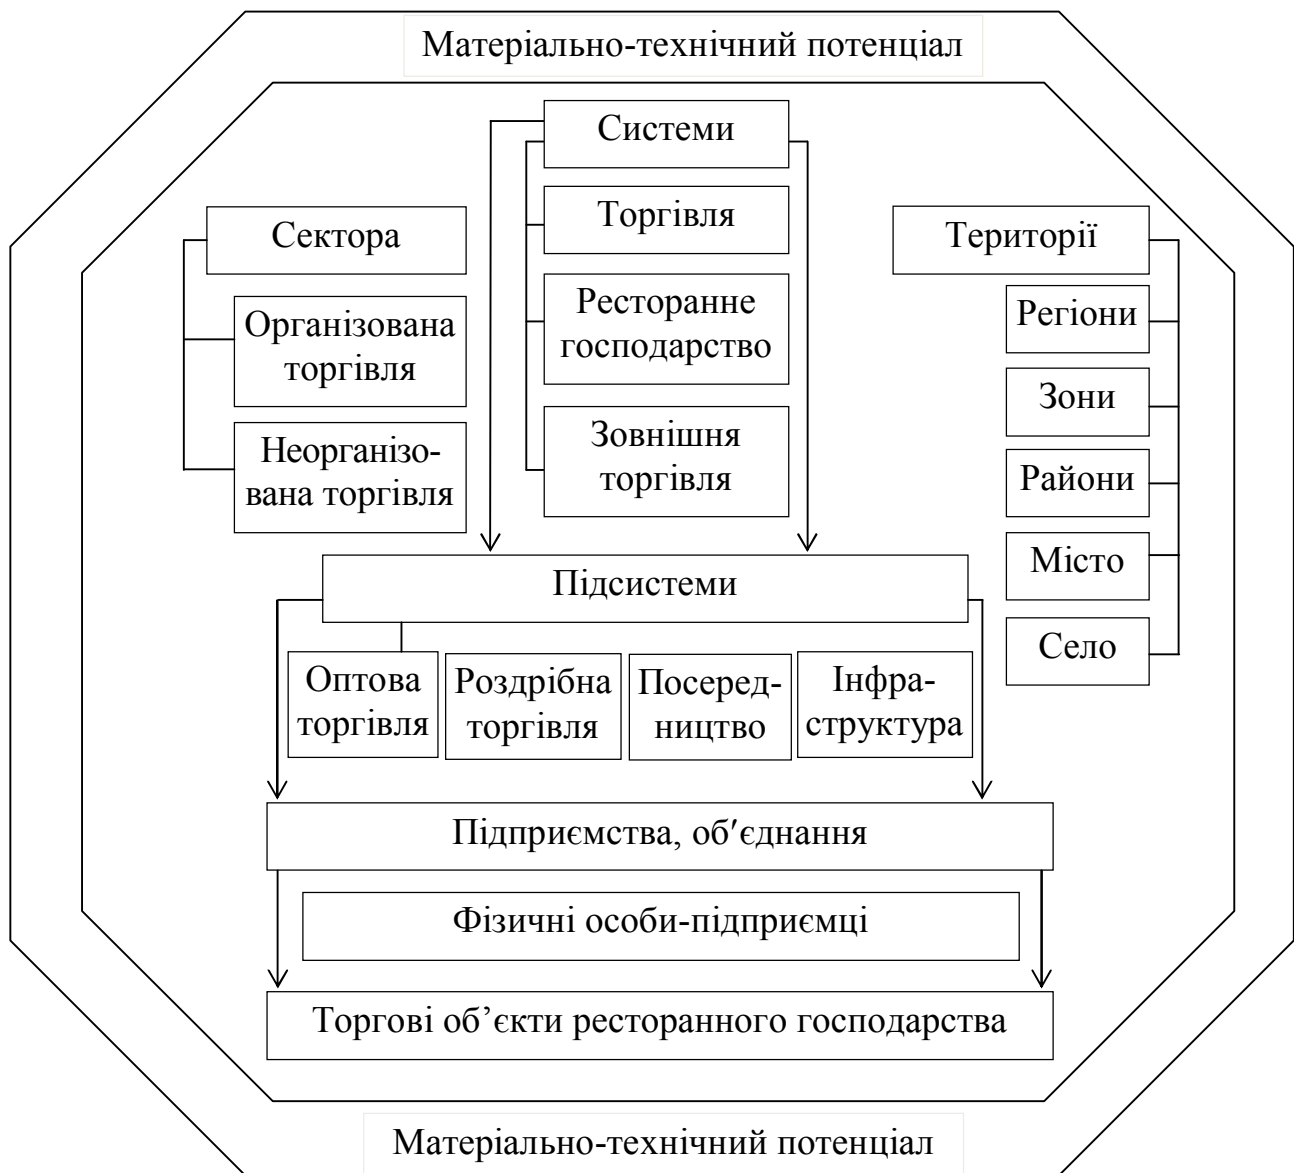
Матеріально-технічний потенціал

Системи

Торгівля

Ресторанне господарство

Зовнішня торгівля

Сектора

Організована торгівля

Неорганізована торгівля

Території

Регіони

Зони

Райони

Місто

Село

Підсистеми

Оптова торгівля

Роздрібна торгівля

Посередництво

Інфраструктура

Підприємства, об′єднання

Фізичні особи-підприємці

Торгові об’єкти ресторанного господарства

Матеріально-технічний потенціал